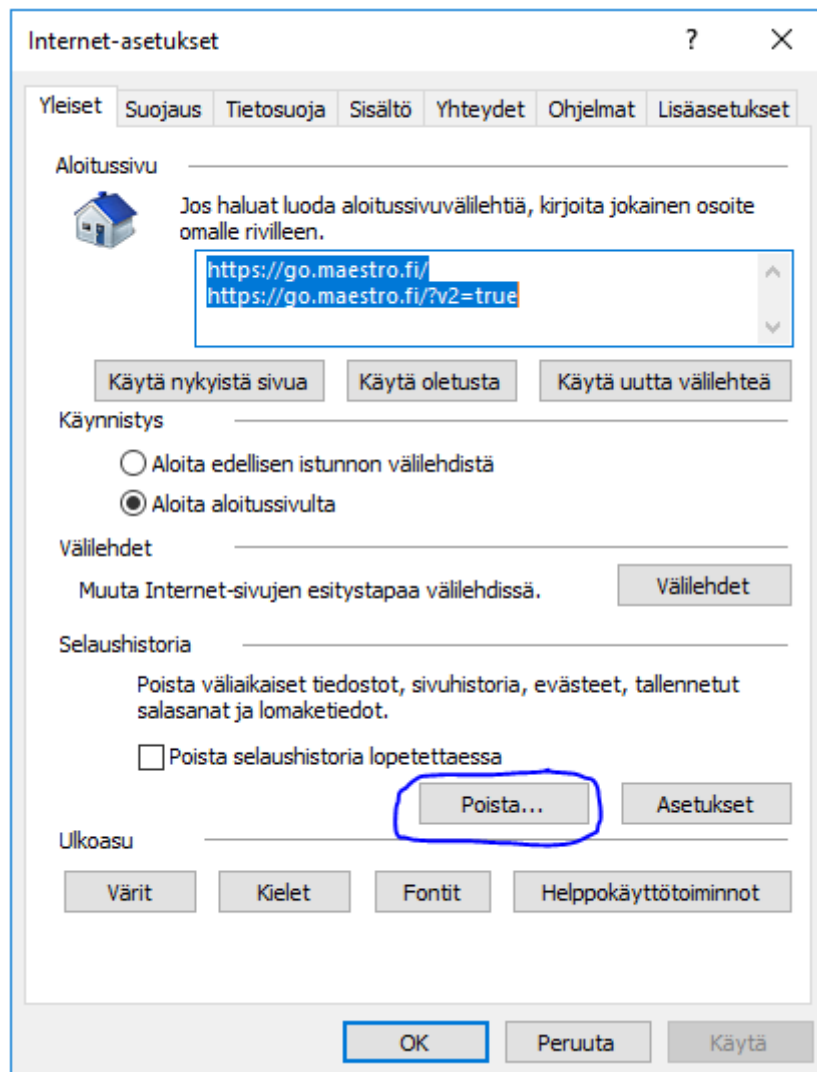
Internet-asetukset ? ✕

Yleiset | Suojaus | Tietosuoja | Sisältö | Yhteydet | Ohjelmat | Lisäasetukset

Aloitussivu

Jos haluat luoda aloitussivuvälilehtiä, kirjoita jokainen osoite omalle rivilleen.

https://go.maestro.fi/
https://go.maestro.fi/?v2=true

Käytä nykyistä sivua | Käytä oletusta | Käytä uutta välilehteä

Käynnistys

Aloita edellisen istunnon välilehdistä

Aloita aloitussivulta

Välilehdet

Muuta Internet-sivujen esitystapaa välilehdissä.

Välilehdet

Selaushistoria

Poista väliaikaiset tiedostot, sivuhistoria, evästeet, tallennetut salasanat ja lomaketiedot.

Poista selaushistoria lopetettaessa

Poista... | Asetukset

Ulkoasu

Värit | Kielet | Fontit | Helppokäyttötoiminnot

OK | Peruuta | Käytä